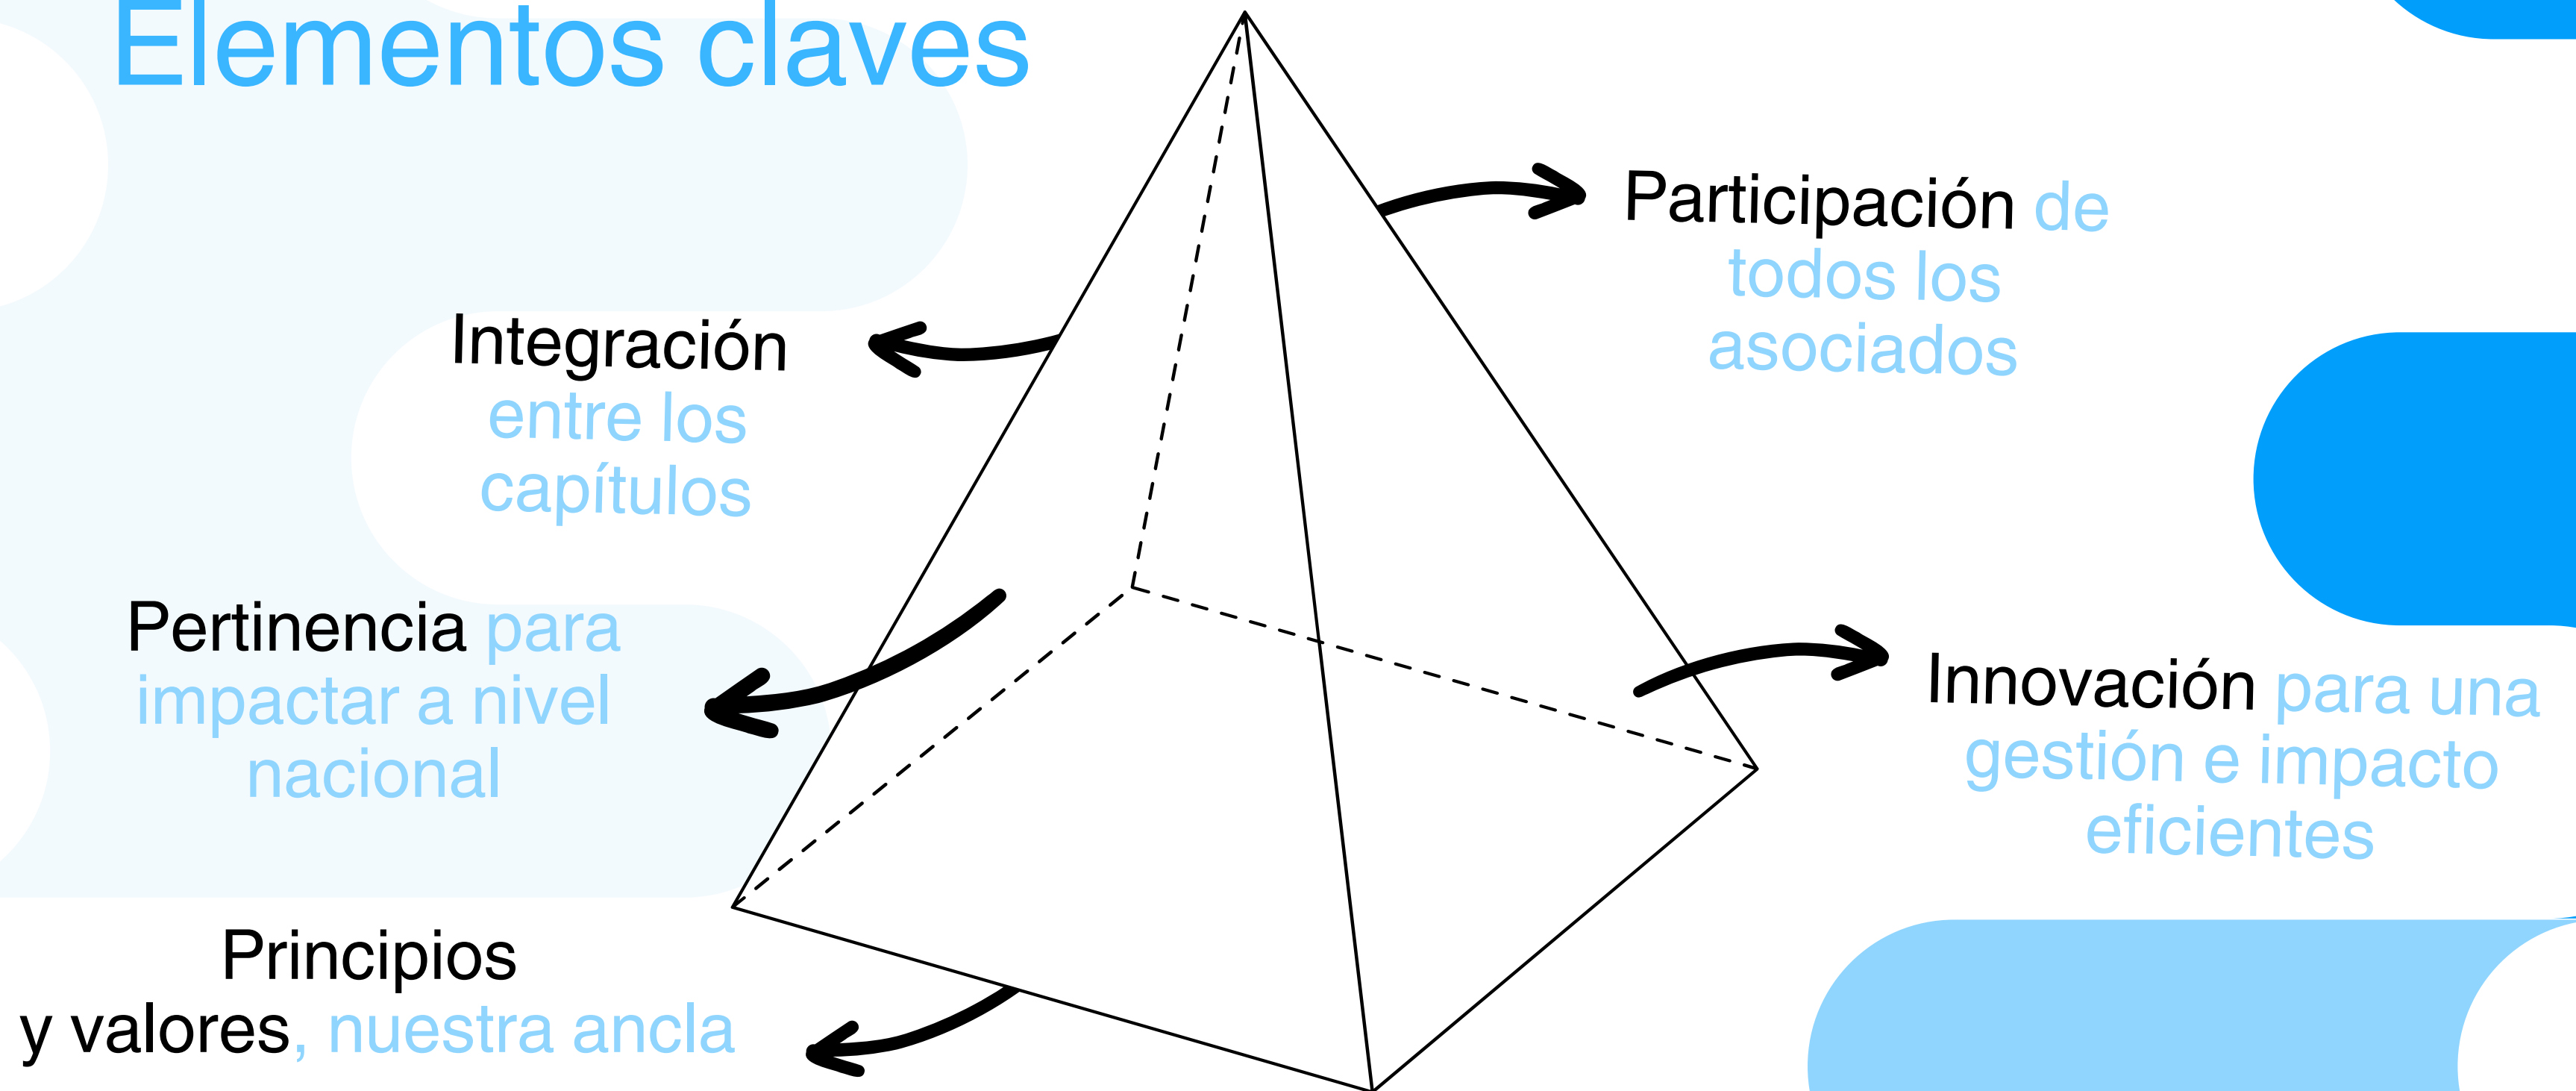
Elementos claves

Integración entre los capítulos

Participación de todos los asociados

Pertinencia para impactar a nivel nacional

Innovación para una gestión e impacto eficientes

Principios y valores, nuestra ancla